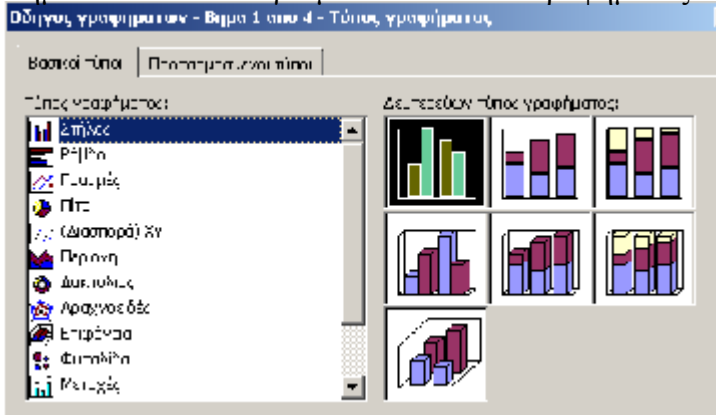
Οδηγός γραφήματος - Βήμα 1 από 4 - Τύπος γραφήματος

Βασικοί τύποι | Προσαρμοσμένοι τύποι

Τύπος γραφήματος:

Στήλες
Ράβδοι
Γραμμές
Πίτα
(Διασπορά) XY
Περιοχή
Δακτύλιος
Αραχνοειδές
Επιφάνεια
Φυσαλίδα
Μετοχές

Δευτερεύων τύπος γραφήματος: